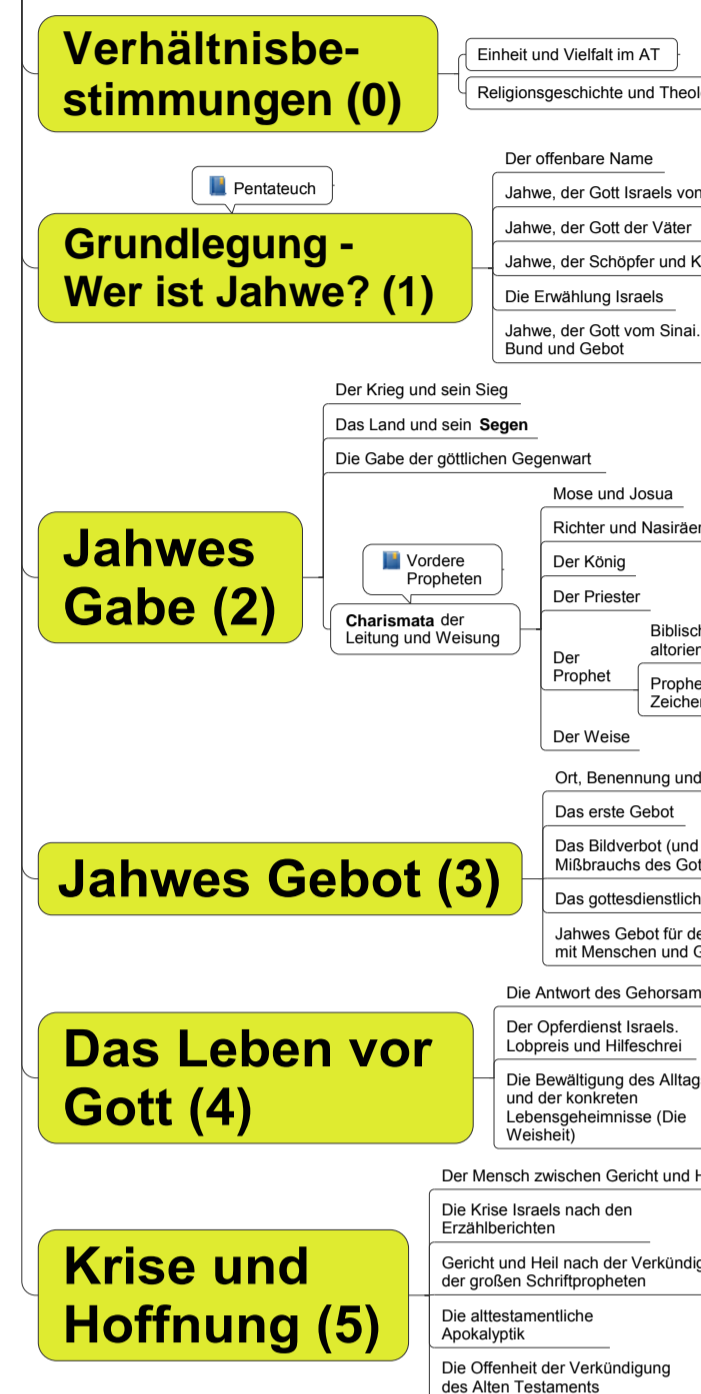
Verhältnisbestimmungen (0)

Einheit und Vielfalt im AT

Religionsgeschichte und Theol

Pentateuch

Grundlegung - Wer ist Jahwe? (1)

Der offenbare Name

Jahwe, der Gott Israels von

Jahwe, der Gott der Väter

Jahwe, der Schöpfer und K

Die Erwählung Israels

Jahwe, der Gott vom Sinai. Bund und Gebot

Jahwes Gabe (2)

Der Krieg und sein Sieg

Das Land und sein Segen

Die Gabe der göttlichen Gegenwart

Vordere Propheten

Charismata der Leitung und Weisung

Mose und Josua

Richter und Nasiräer

Der König

Der Priester

Der Prophet

Biblisch altorien

Prophe Zeichen

Der Weise

Jahwes Gebot (3)

Ort, Benennung und

Das erste Gebot

Das Bildverbot (und Mißbrauchs des Got

Das gottesdienstlich

Jahwes Gebot für de mit Menschen und G

Das Leben vor Gott (4)

Die Antwort des Gehorsam

Der Opferdienst Israels. Lobpreis und Hilfeschrei

Die Bewältigung des Alltag und der konkreten Lebensgeheimnisse (Die Weisheit)

Krise und Hoffnung (5)

Der Mensch zwischen Gericht und H

Die Krise Israels nach den Erzählberichten

Gericht und Heil nach der Verkündig der großen Schriftpropheten

Die alttestamentliche Apokalyptik

Die Offenheit der Verkündigung des Alten Testaments